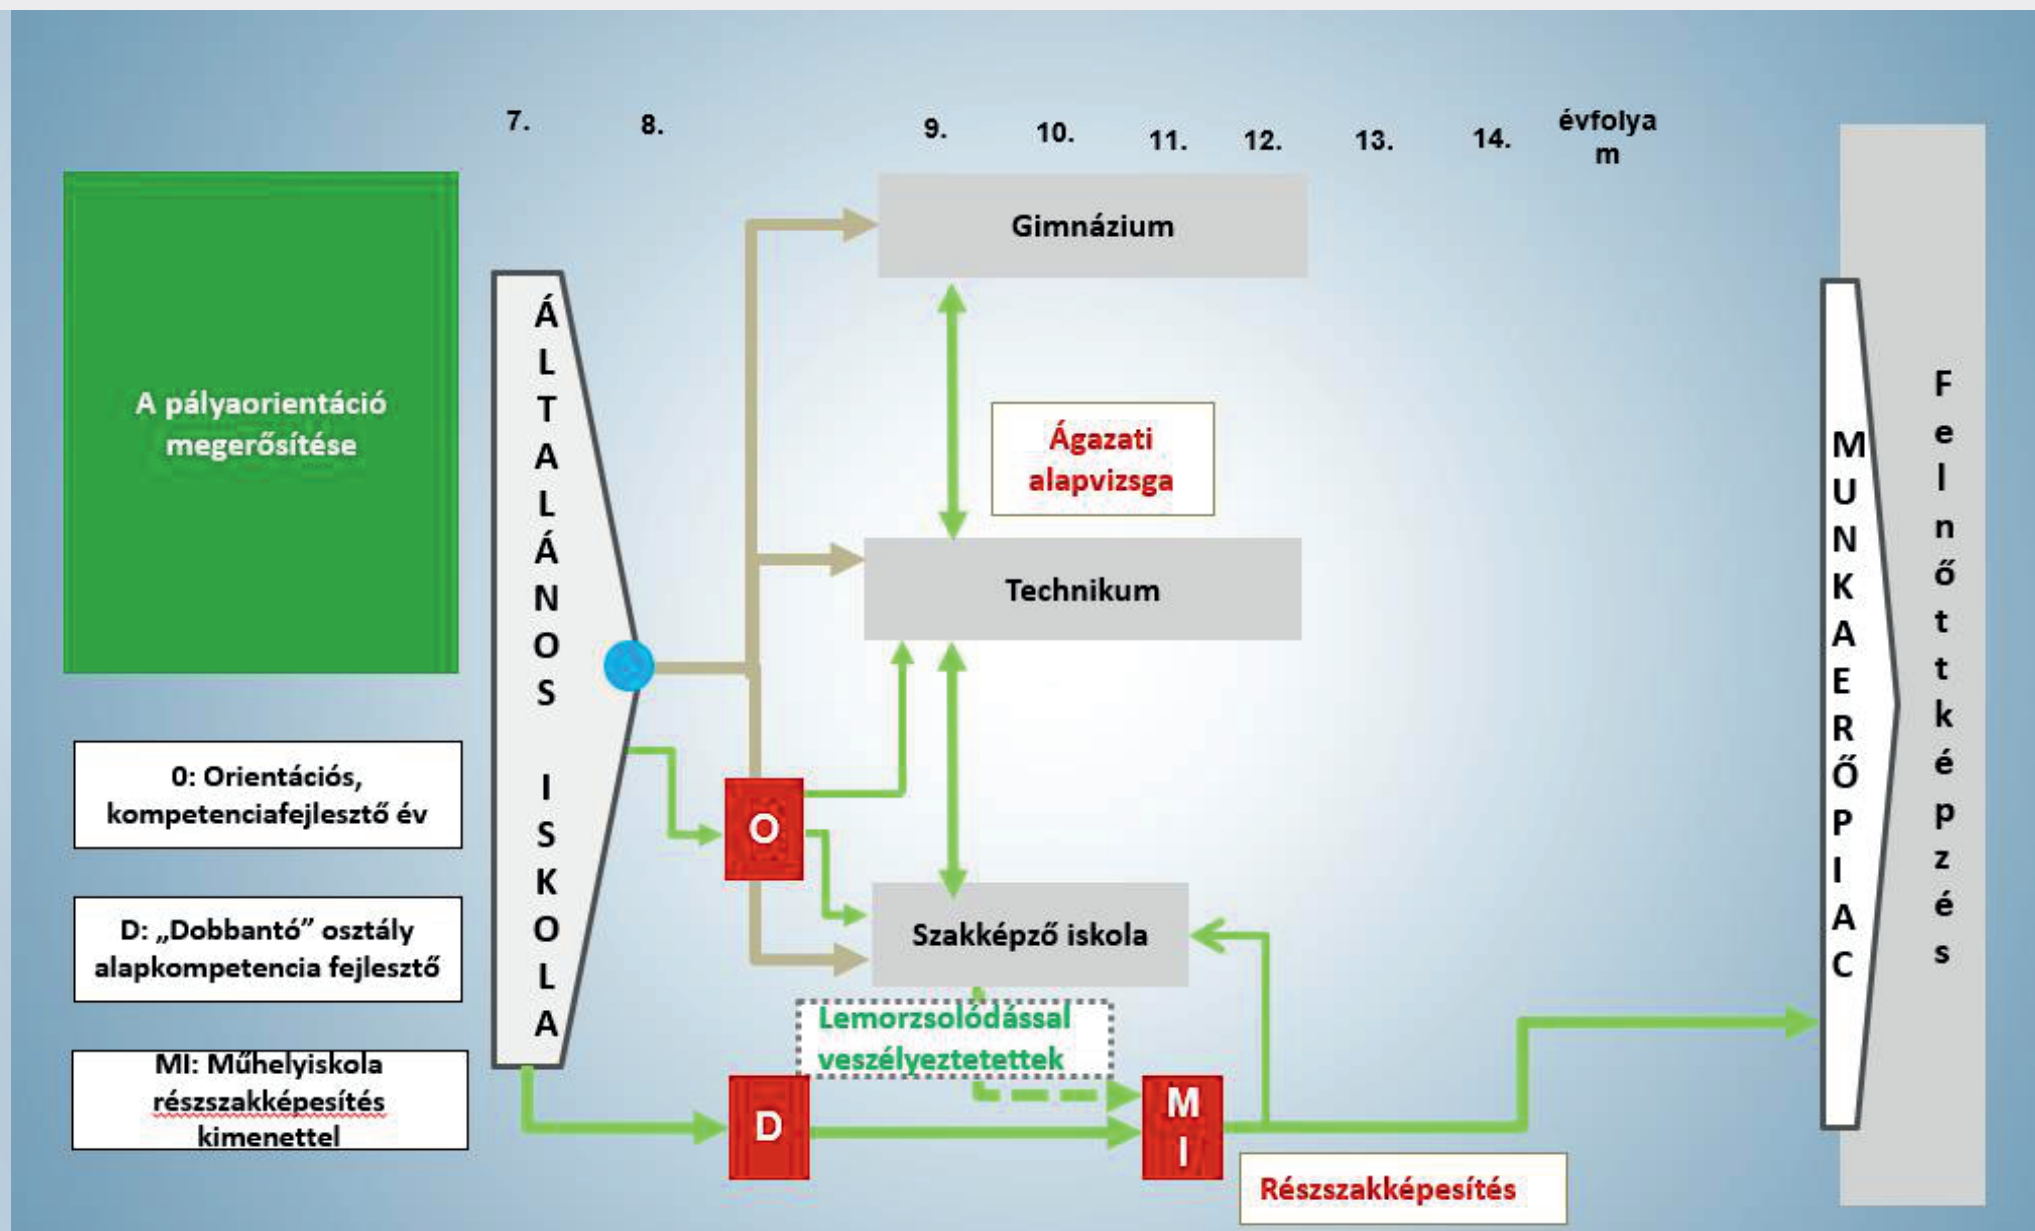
7. 8. 9. 10. 11. 12. 13. 14. évfolya m

A pályaorientáció megerősítése

ÁLTALÁNOS ISKOLA

Gimnázium

Ágazati alapvizsga

Technikum

O

Szakképző iskola

Lemorzsolódással veszélyeztetettek

D

MI

Részszakképesítés

MUNKAERŐPIAC

Felnőttképzés

0: Orientációs, kompetenciafejlesztő év

D: „Dobbantó" osztály alapkompetencia fejlesztő

MI: Műhelyiskola részszakképesítés kimenettel